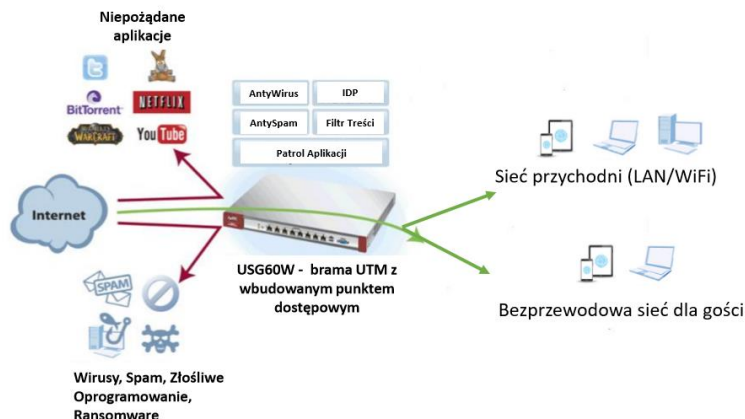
Niepożądane aplikacje

BitTorrent NETFLIX

WARCRAFT YouTube

AntyWirus | IDP

AntySpam | Filtr Treści

Patrol Aplikacji

Internet

SPAM

USG60W - brama UTM z wbudowanym punktem dostępowym

Sieć przychodni (LAN/WiFi)

Bezprzewodowa sieć dla gości

Wirusy, Spam, Złośliwe Oprogramowanie, Ransomware